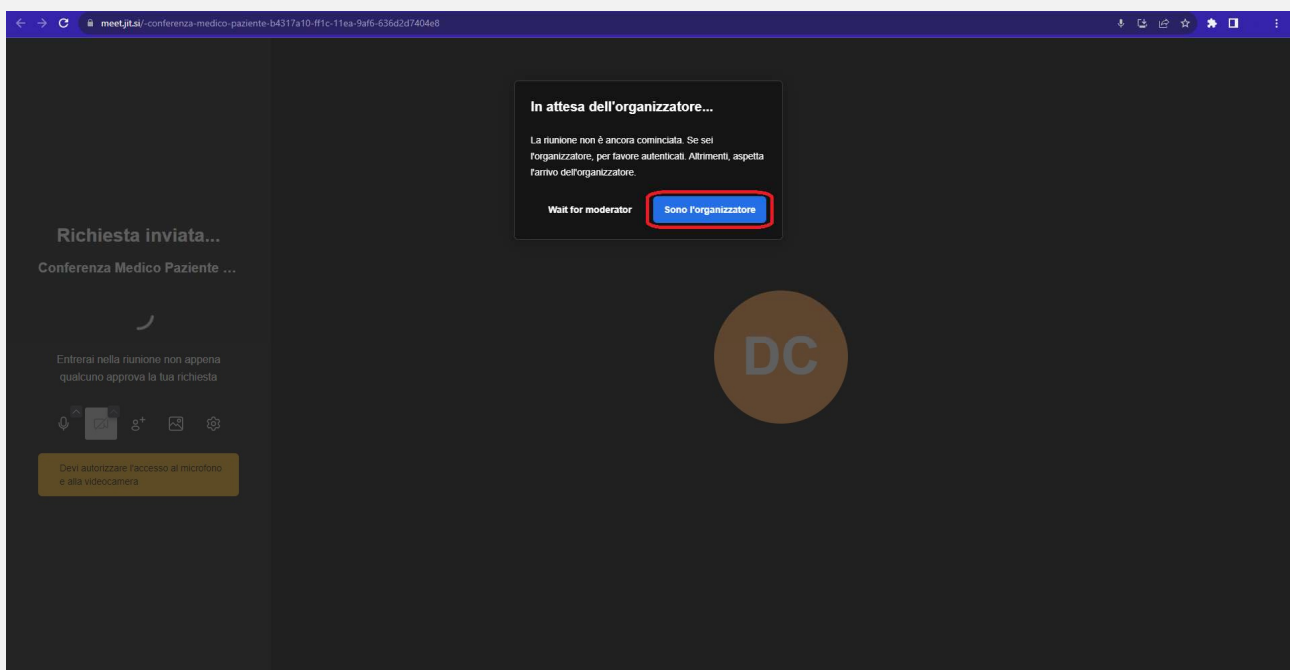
meet.jit.si/-conferenza-medico-paziente-b4317a10-ff1c-11ea-9af6-636d2d7404e8

In attesa dell'organizzatore...

La riunione non è ancora cominciata. Se sei l'organizzatore, per favore autenticati. Altrimenti, aspetta l'arrivo dell'organizzatore.

Wait for moderator

Sono l'organizzatore

Richiesta inviata...

Conferenza Medico Paziente ...

Entrerai nella riunione non appena qualcuno approva la tua richiesta

Devi autorizzare l'accesso al microfono e alla videocamera

DC